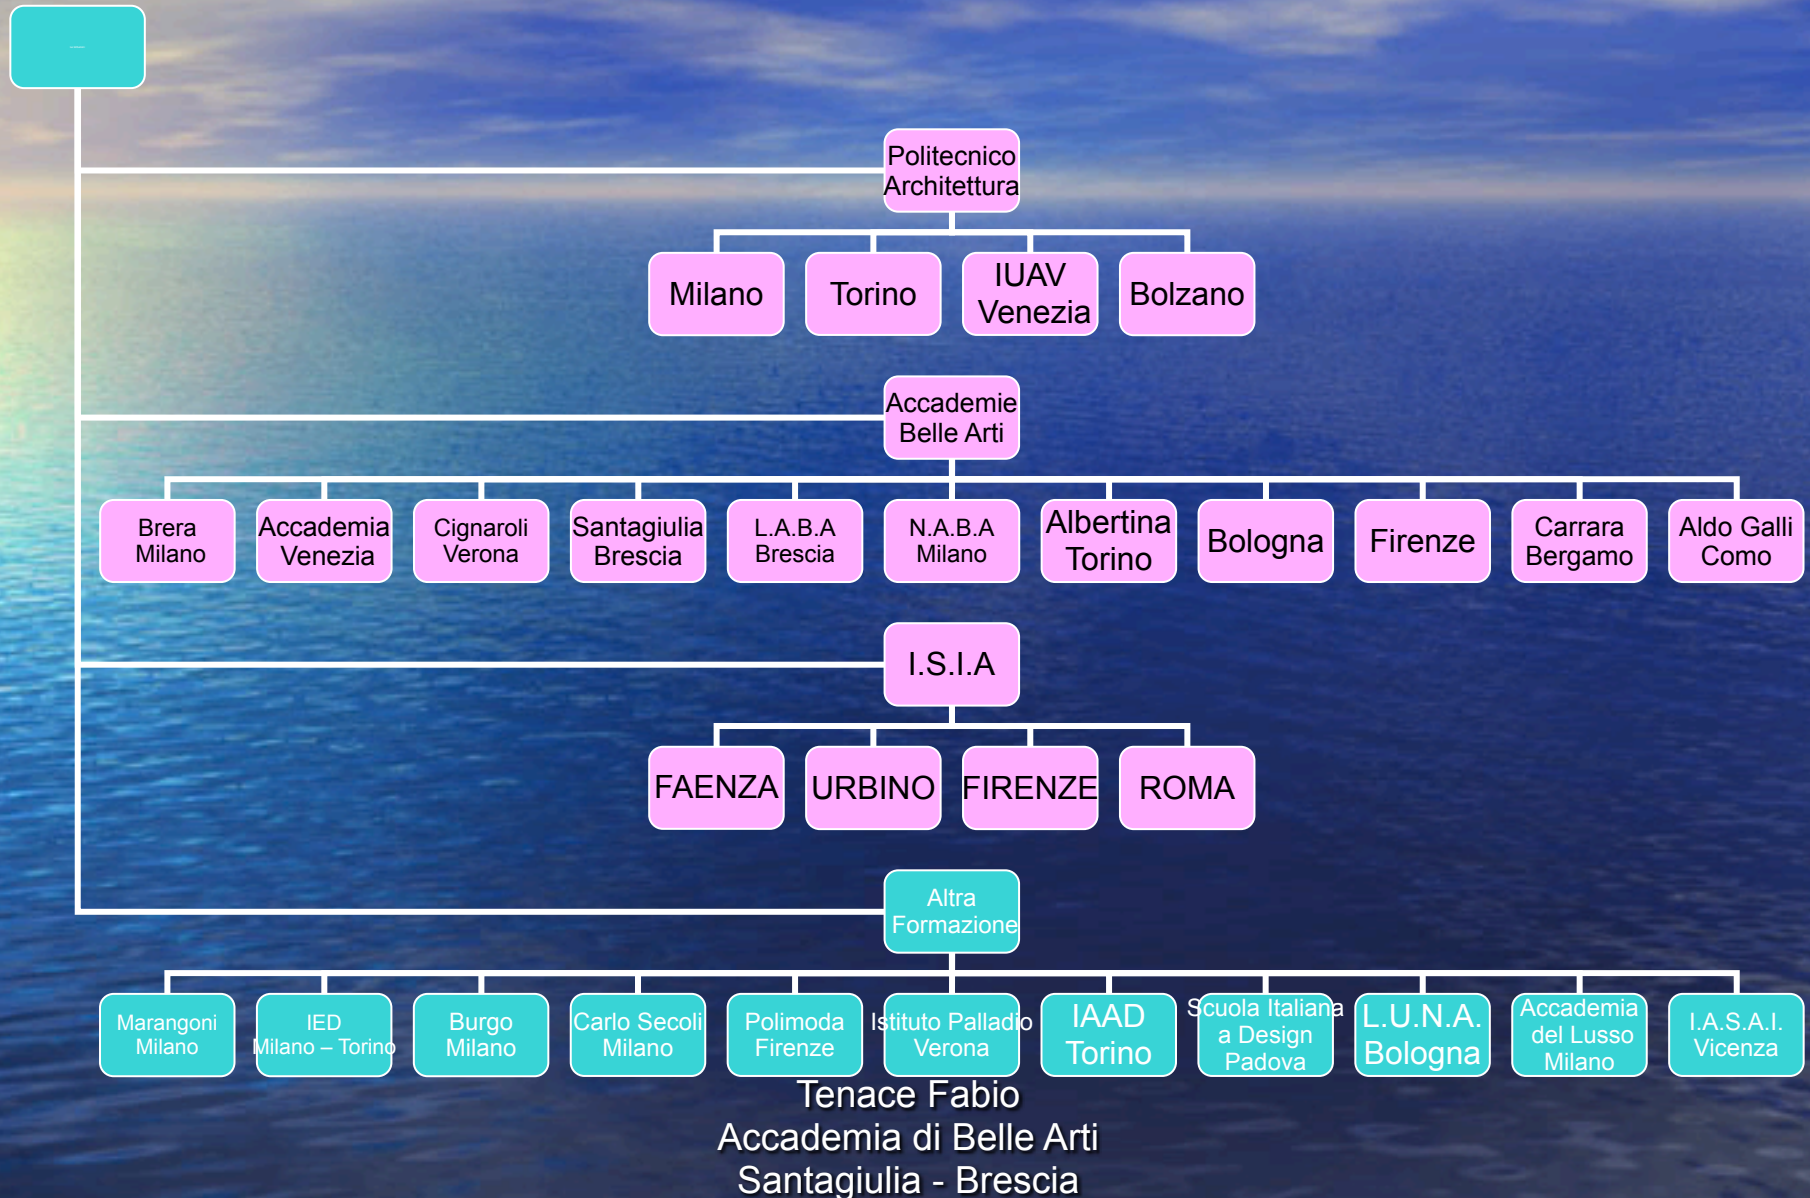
Politecnico Architettura

Milano
Torino
IUAV Venezia
Bolzano

Accademie Belle Arti

Brera Milano
Accademia Venezia
Cignaroli Verona
Santagiulia Brescia
L.A.B.A Brescia
N.A.B.A Milano
Albertina Torino
Bologna
Firenze
Carrara Bergamo
Aldo Galli Como

I.S.I.A

FAENZA
URBINO
FIRENZE
ROMA

Altra Formazione

Marangoni Milano
IED Milano – Torino
Burgo Milano
Carlo Secoli Milano
Polimoda Firenze
Istituto Palladio Verona
IAAD Torino
Scuola Italiana a Design Padova
L.U.N.A. Bologna
Accademia del Lusso Milano
I.A.S.A.I. Vicenza

Tenace Fabio
Accademia di Belle Arti
Santagiulia - Brescia